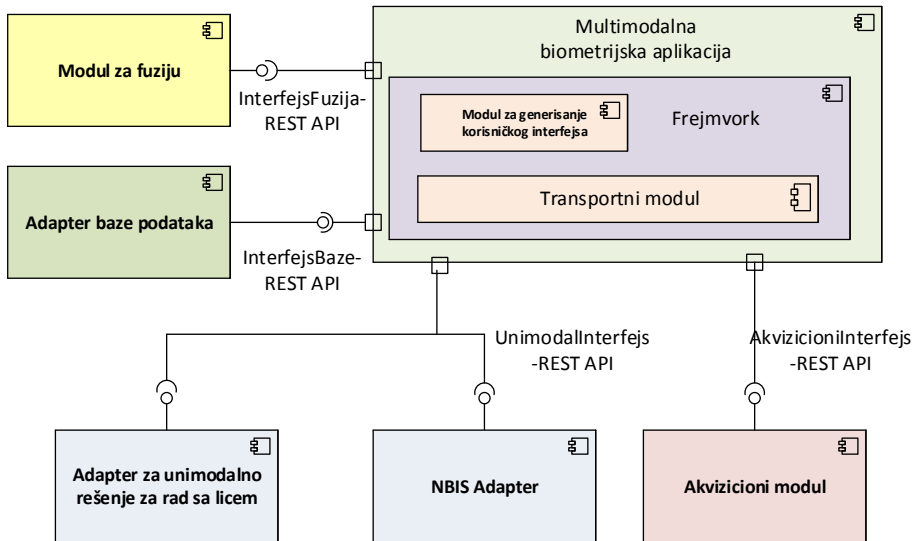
Modul za fuziju

InterfejsFuzija-REST API

Multimodalna biometrijska aplikacija

Modul za generisanje korisničkog interfejsa

Frejmvork

Transportni modul

Adapter baze podataka

InterfejsBaze-REST API

UnimodalInterfejs -REST API

AkvizicioniInterfejs -REST API

Adapter za unimodalno rešenje za rad sa licem

NBIS Adapter

Akvizicioni modul